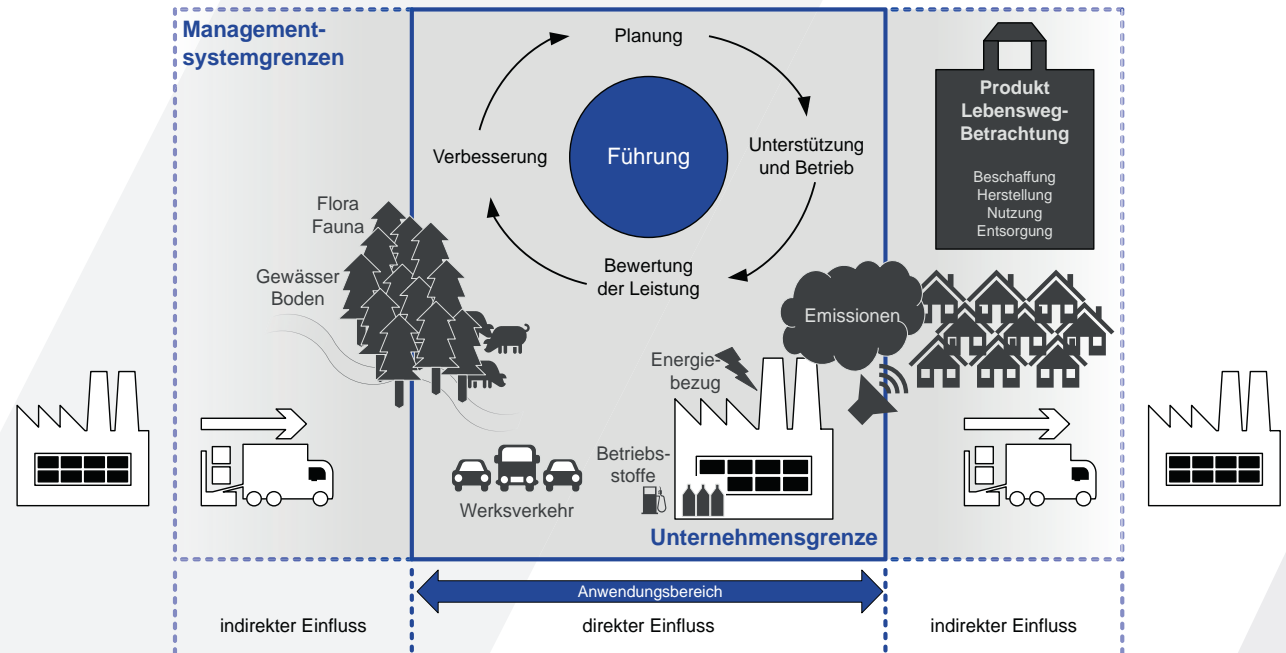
Managementsystemgrenzen

Planung

Verbesserung

Führung

Unterstützung und Betrieb

Bewertung der Leistung

Produkt Lebensweg-Betrachtung

Beschaffung
Herstellung
Nutzung
Entsorgung

Flora
Fauna

Gewässer
Boden

Emissionen

Energiebezug

Betriebsstoffe

Werksverkehr

Unternehmensgrenze

Anwendungsbereich

indirekter Einfluss

direkter Einfluss

indirekter Einfluss